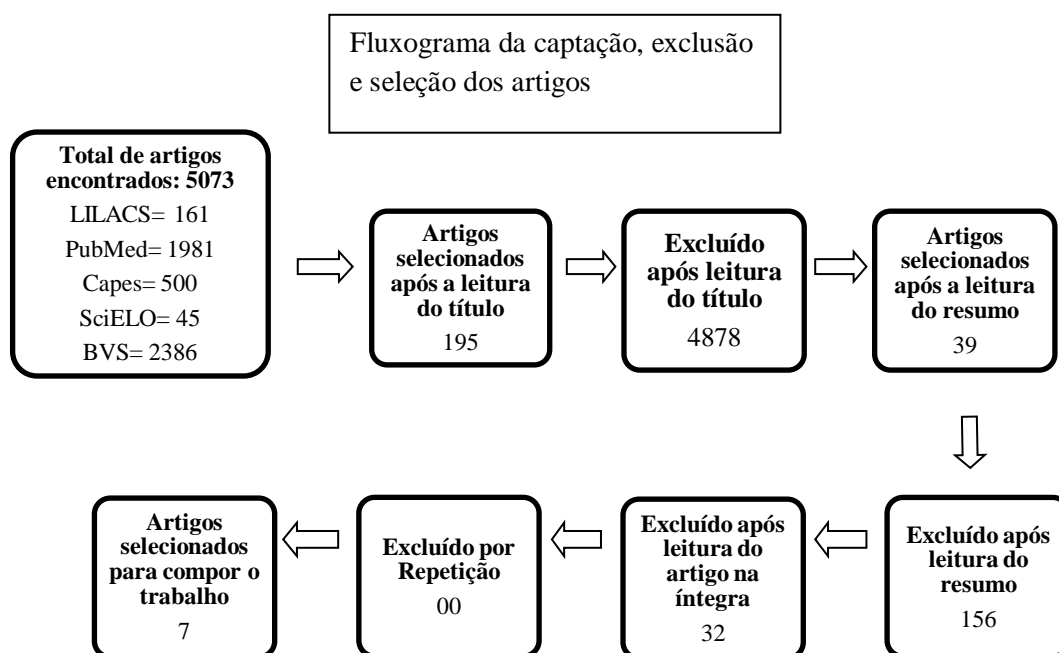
Fluxograma da captação, exclusão e seleção dos artigos

**Total de artigos encontrados: 5073**
LILACS= 161
PubMed= 1981
Capes= 500
SciELO= 45
BVS= 2386

**Artigos selecionados após a leitura do título**
195

**Excluído após leitura do título**
4878

**Artigos selecionados após a leitura do resumo**
39

**Excluído após leitura do resumo**
156

**Excluído após leitura do artigo na íntegra**
32

**Excluído por Repetição**
00

**Artigos selecionados para compor o trabalho**
7